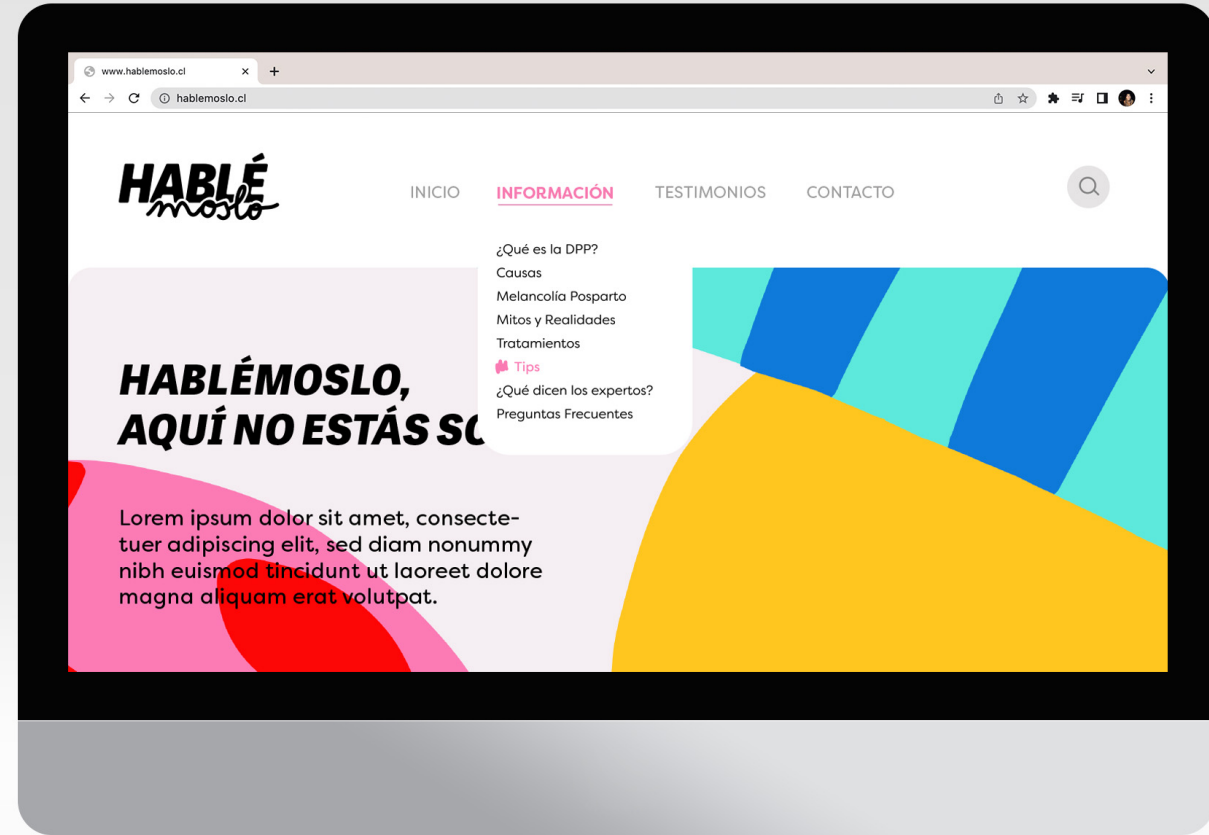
www.hablemoslo.cl ×
+
hablemoslo.cl

HABLÉmoslo

INICIO INFORMACIÓN TESTIMONIOS CONTACTO

¿Qué es la DPP?
Causas
Melancolía Posparto
Mitos y Realidades
Tratamientos
Tips
¿Qué dicen los expertos?
Preguntas Frecuentes

HABLÉMOSLO, AQUÍ NO ESTÁS SO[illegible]

Lorem ipsum dolor sit amet, consectetuer adipiscing elit, sed diam nonummy nibh euismod tincidunt ut laoreet dolore magna aliquam erat volutpat.